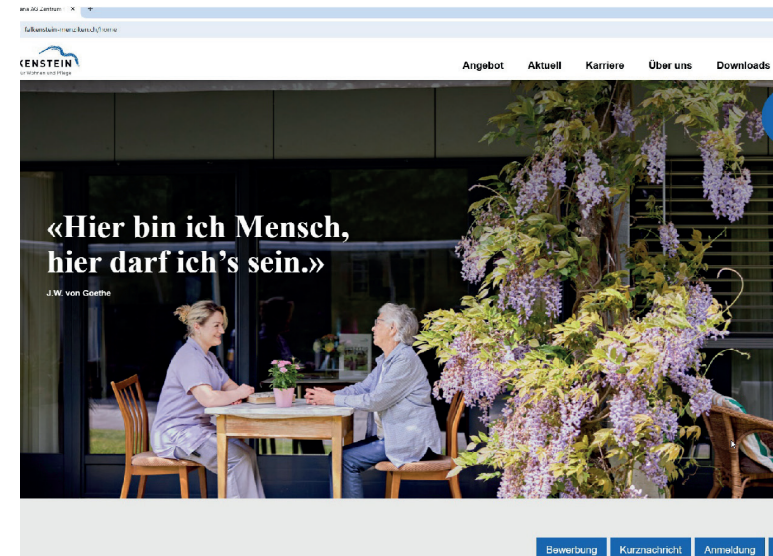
ana 3G Zentrum ×
falkenstein-menziken.ch/home
KENSTEIN
ür Wohnen und Pflege
Angebot Aktuell Karriere Über uns Downloads

«Hier bin ich Mensch, hier darf ich's sein.»
J.W. von Goethe

Bewerbung Kurznachricht Anmeldung